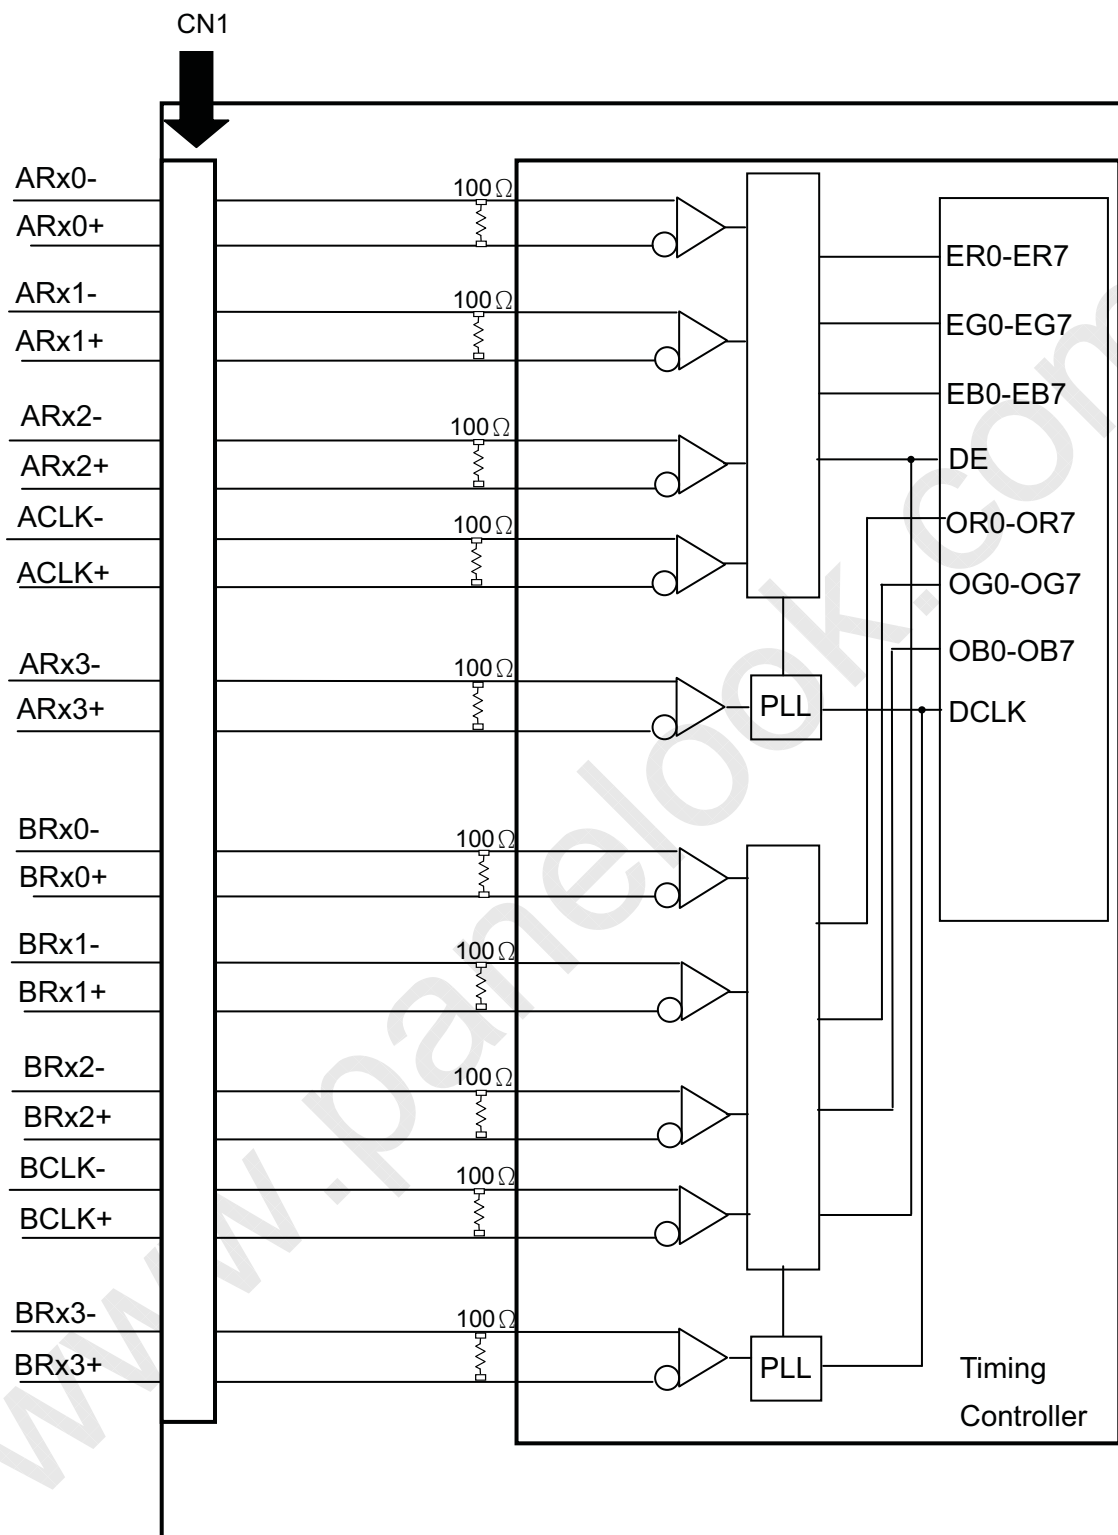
CN1

ARx0-
ARx0+
ARx1-
ARx1+
ARx2-
ARx2+
ACLK-
ACLK+
ARx3-
ARx3+

BRx0-
BRx0+
BRx1-
BRx1+
BRx2-
BRx2+
BCLK-
BCLK+
BRx3-
BRx3+

$100\Omega$
$100\Omega$
$100\Omega$
$100\Omega$
$100\Omega$
$100\Omega$
$100\Omega$
$100\Omega$
$100\Omega$
$100\Omega$

PLL
PLL

ER0-ER7
EG0-EG7
EB0-EB7
DE
OR0-OR7
OG0-OG7
OB0-OB7
DCLK

Timing Controller

www.panelook.com